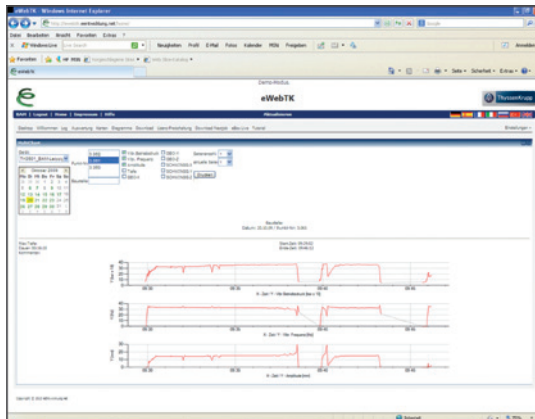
eWebTK - Windows Internet Explorer

Datei Bearbeiten Ansicht Favoriten Extras ?

Favoriten

eWebTK

Demo-Modus

eWebTK

ThyssenKrupp

Oktober 2009

Rundkurs

Zeichnen

Neustartbe

Messdatei

Seite 1

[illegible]

Copyright (C) 2009 ThyssenKrupp

Internet